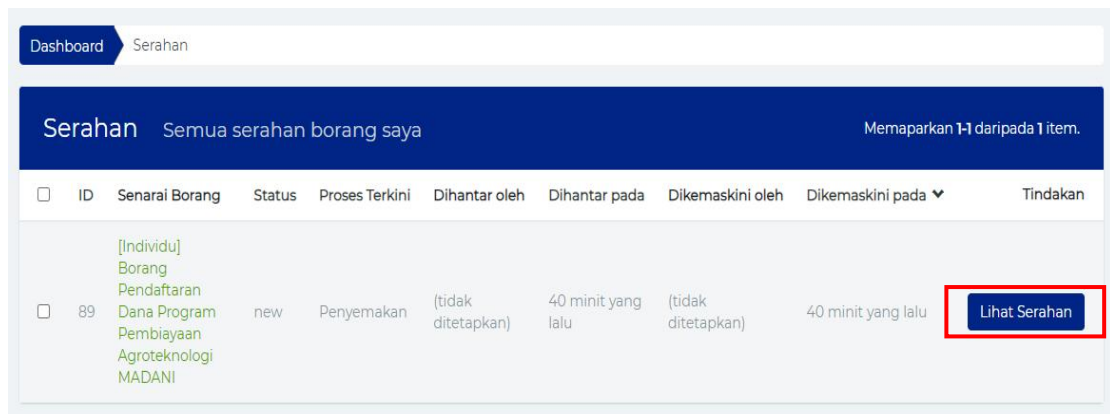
Dashboard Serahan

Serahan Semua serahan borang saya

Memaparkan **1-1** daripada **1** item.

| | ID | Senarai Borang | Status | Proses Terkini | Dihantar oleh | Dihantar pada | Dikemaskini oleh | Dikemaskini pada | Tindakan |
|---|---|---|---|---|---|---|---|---|---|
| | 89 | [Individu] Borang Pendaftaran Dana Program Pembiayaan Agroteknologi MADANI | new | Penyemakan | (tidak ditetapkan) | 40 minit yang lalu | (tidak ditetapkan) | 40 minit yang lalu | Lihat Serahan |